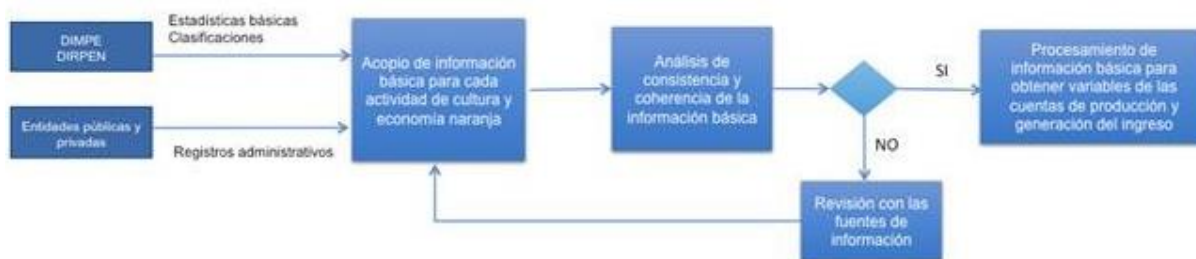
DIMPE
DIRPEN

Estadísticas básicas
Clasificaciones

Entidades públicas y privadas

Registros administrativos

Acopio de información básica para cada actividad de cultura y economía naranja

Análisis de consistencia y coherencia de la información básica

SI

Procesamiento de información básica para obtener variables de las cuentas de producción y generación del ingreso

NO

Revisión con las fuentes de información